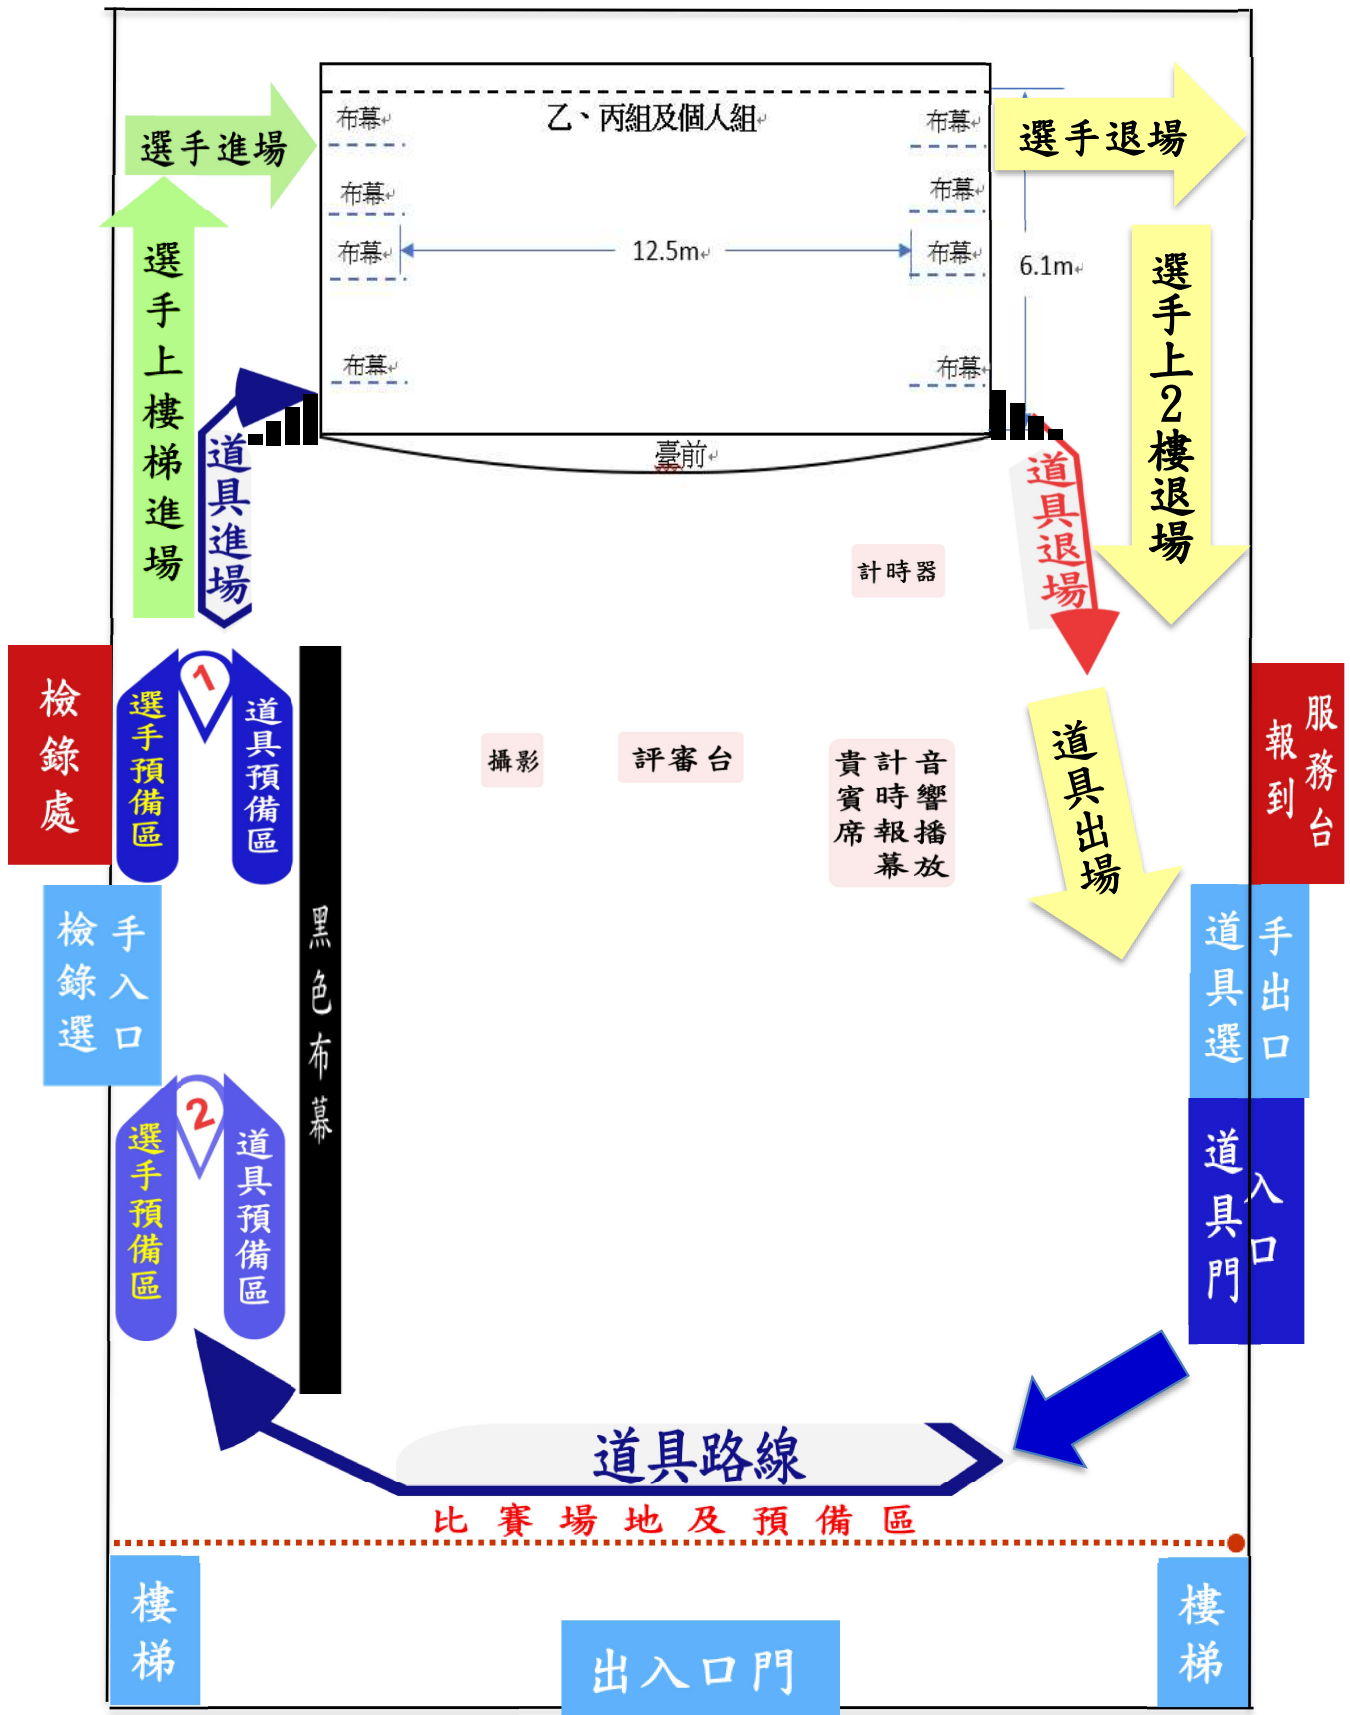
選手進場

布幕 乙、丙組及個人組 布幕

選手退場

布幕 布幕

布幕 12.5m 布幕

6.1m

布幕 布幕

選手上樓梯進場

道具進場

臺前

選手上2樓退場

道具退場

計時器

檢錄處

1

選手預備區

道具預備區

攝影

評審台

貴賓席

計時報幕

音響播放

道具出場

服務報到台

檢錄選手入口

黑色布幕

道具選手出口

2

選手預備區

道具預備區

道具門入口

道具路線

比 賽 場 地 及 預 備 區

樓梯

出入口門

樓梯